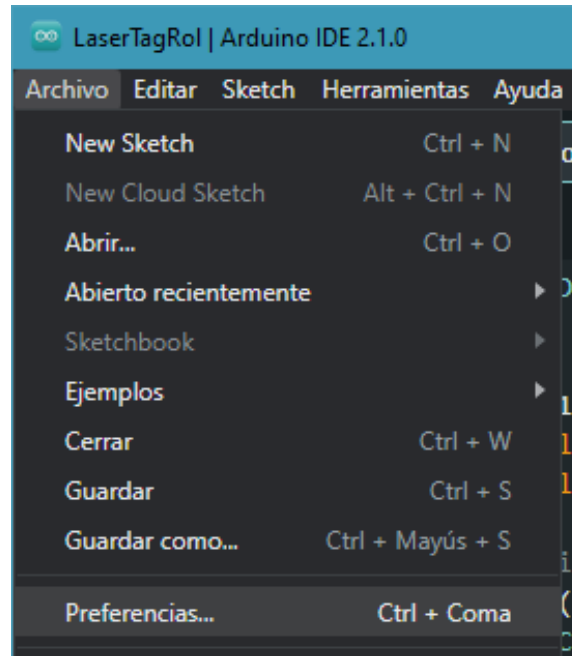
LaserTagRol | Arduino IDE 2.1.0

Archivo Editar Sketch Herramientas Ayuda

New Sketch Ctrl + N
New Cloud Sketch Alt + Ctrl + N
Abrir... Ctrl + O
Abierto recientemente
Sketchbook
Ejemplos
Cerrar Ctrl + W
Guardar Ctrl + S
Guardar como... Ctrl + Mayús + S
Preferencias... Ctrl + Coma